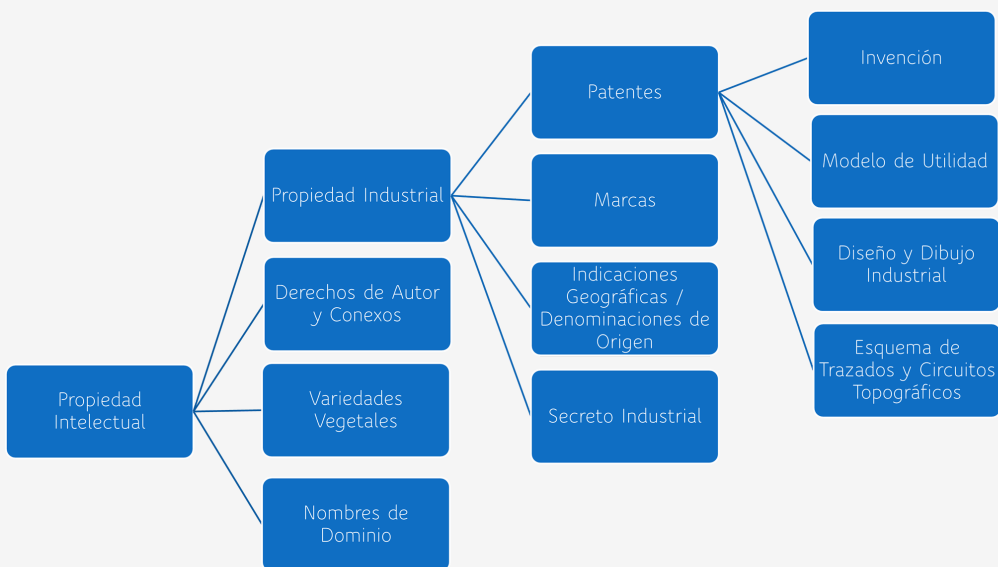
Propiedad Intelectual

Propiedad Industrial

Derechos de Autor y Conexos

Variedades Vegetales

Nombres de Dominio

Patentes

Marcas

Indicaciones Geográficas / Denominaciones de Origen

Secreto Industrial

Invención

Modelo de Utilidad

Diseño y Dibujo Industrial

Esquema de Trazados y Circuitos Topográficos